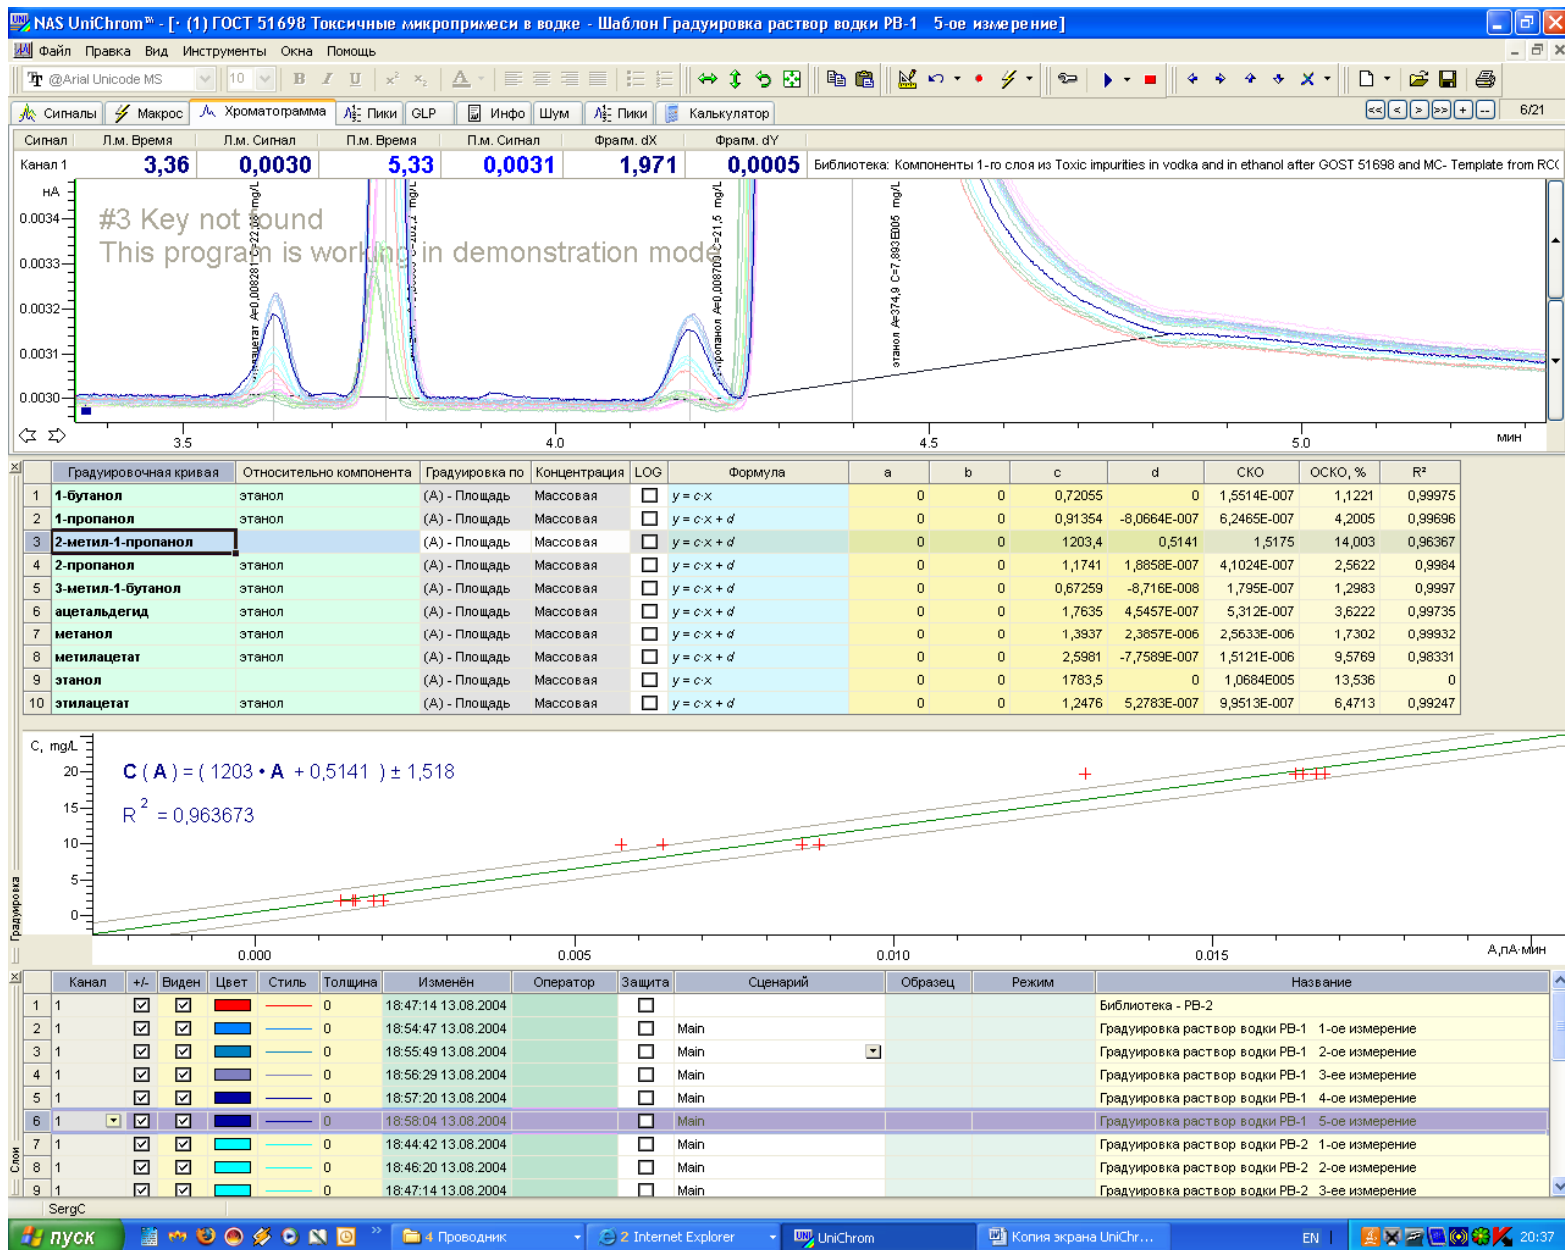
NAS UniChrom™ - [· (1) ГОСТ 51698 Токсичные микропримеси в водке - Шаблон Градуировка раствор водки РВ-1 5-ое измерение]

Файл Правка Вид Инструменты Окна Помощь

@Arial Unicode MS 10 B I U

Сигналы Макрос Хроматограмма Пики GLP Инфо Шум Пики Калькулятор 6/21

| Сигнал | Л.м. Время | Л.м. Сигнал | П.м. Время | П.м. Сигнал | Фрагм. dX | Фрагм. dY |
|---|---|---|---|---|---|---|
| Канал 1 | 3,36 | 0,0030 | 5,33 | 0,0031 | 1,971 | 0,0005 |

Библиотека: Компоненты 1-го слоя из Toxic impurities in vodka and in ethanol after GOST 51698 and MC- Template from RC

нА
0.0034
0.0033
0.0032
0.0031
0.0030

#3 Key not found
This program is working in demonstration mode

метилацетат А=0,00828 С=22,08 mg/L
2-пропанол А=0,00870 С=21,5 mg/L
этанол А=374,9 С=7,893Е005 mg/L

3.5 4.0 4.5 5.0 мин

| | Градуировочная кривая | Относительно компонента | Градуировка по | Концентрация | LOG | Формула | a | b | c | d | СКО | ОСКО, % | R² |
|---|---|---|---|---|---|---|---|---|---|---|---|---|---|
| 1 | 1-бутанол | этанол | (A) - Площадь | Массовая | ☐ | y = c·x | 0 | 0 | 0,72055 | 0 | 1,5514E-007 | 1,1221 | 0,99975 |
| 2 | 1-пропанол | этанол | (A) - Площадь | Массовая | ☐ | y = c·x + d | 0 | 0 | 0,91354 | -8,0664E-007 | 6,2465E-007 | 4,2005 | 0,99696 |
| 3 | 2-метил-1-пропанол | | (A) - Площадь | Массовая | ☐ | y = c·x + d | 0 | 0 | 1203,4 | 0,5141 | 1,5175 | 14,003 | 0,96367 |
| 4 | 2-пропанол | этанол | (A) - Площадь | Массовая | ☐ | y = c·x + d | 0 | 0 | 1,1741 | 1,8858E-007 | 4,1024E-007 | 2,5622 | 0,9984 |
| 5 | 3-метил-1-бутанол | этанол | (A) - Площадь | Массовая | ☐ | y = c·x + d | 0 | 0 | 0,67259 | -8,716E-008 | 1,795E-007 | 1,2983 | 0,9997 |
| 6 | ацетальдегид | этанол | (A) - Площадь | Массовая | ☐ | y = c·x + d | 0 | 0 | 1,7635 | 4,5457E-007 | 5,312E-007 | 3,6222 | 0,99735 |
| 7 | метанол | этанол | (A) - Площадь | Массовая | ☐ | y = c·x + d | 0 | 0 | 1,3937 | 2,3857E-006 | 2,5633E-006 | 1,7302 | 0,99932 |
| 8 | метилацетат | этанол | (A) - Площадь | Массовая | ☐ | y = c·x + d | 0 | 0 | 2,5981 | -7,7589E-007 | 1,5121E-006 | 9,5769 | 0,98331 |
| 9 | этанол | | (A) - Площадь | Массовая | ☐ | y = c·x | 0 | 0 | 1783,5 | 0 | 1,0684E005 | 13,536 | 0 |
| 10 | этилацетат | этанол | (A) - Площадь | Массовая | ☐ | y = c·x + d | 0 | 0 | 1,2476 | 5,2783E-007 | 9,9513E-007 | 6,4713 | 0,99247 |

C, mg/L
20 15 10 5 0
$C(A) = (1203 \cdot A + 0,5141) \pm 1,518$
$R^2 = 0,963673$
Градуировка
0.000 0.005 0.010 0.015 А,пА·мин

| | Канал | +/- | Виден | Цвет | Стиль | Толщина | Изменён | Оператор | Защита | Сценарий | Образец | Режим | Название |
|---|---|---|---|---|---|---|---|---|---|---|---|---|---|
| 1 | 1 | ☑ | ☑ | | | 0 | 18:47:14 13.08.2004 | | ☐ | | | | Библиотека - РВ-2 |
| 2 | 1 | ☑ | ☑ | | | 0 | 18:54:47 13.08.2004 | | ☐ | Main | | | Градуировка раствор водки РВ-1 1-ое измерение |
| 3 | 1 | ☑ | ☑ | | | 0 | 18:55:49 13.08.2004 | | ☐ | Main | | | Градуировка раствор водки РВ-1 2-ое измерение |
| 4 | 1 | ☑ | ☑ | | | 0 | 18:56:29 13.08.2004 | | ☐ | Main | | | Градуировка раствор водки РВ-1 3-ее измерение |
| 5 | 1 | ☑ | ☑ | | | 0 | 18:57:20 13.08.2004 | | ☐ | Main | | | Градуировка раствор водки РВ-1 4-ое измерение |
| 6 | 1 | ☑ | ☑ | | | 0 | 18:58:04 13.08.2004 | | ☐ | Main | | | Градуировка раствор водки РВ-1 5-ое измерение |
| 7 | 1 | ☑ | ☑ | | | 0 | 18:44:42 13.08.2004 | | ☐ | Main | | | Градуировка раствор водки РВ-2 1-ое измерение |
| 8 | 1 | ☑ | ☑ | | | 0 | 18:46:20 13.08.2004 | | ☐ | Main | | | Градуировка раствор водки РВ-2 2-ое измерение |
| 9 | 1 | ☑ | ☑ | | | 0 | 18:47:14 13.08.2004 | | ☐ | Main | | | Градуировка раствор водки РВ-2 3-ее измерение |

Слои
SergC

пуск 4 Проводник 2 Internet Explorer UniChrom Копия экрана UniChr... EN 20:37